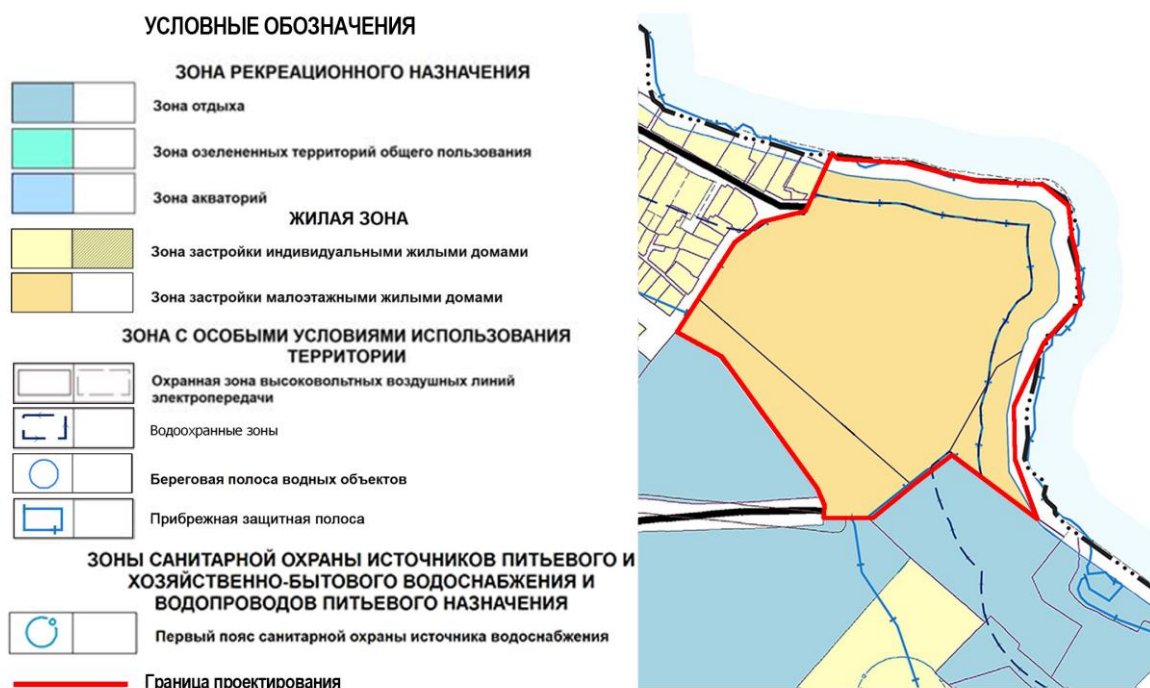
УСЛОВНЫЕ ОБОЗНАЧЕНИЯ

ЗОНА РЕКРЕАЦИОННОГО НАЗНАЧЕНИЯ

Зона отдыха

Зона озелененных территорий общего пользования

Зона акваторий

ЖИЛАЯ ЗОНА

Зона застройки индивидуальными жилыми домами

Зона застройки малоэтажными жилыми домами

ЗОНА С ОСОБЫМИ УСЛОВИЯМИ ИСПОЛЬЗОВАНИЯ ТЕРРИТОРИИ

Охранная зона высоковольтных воздушных линий электропередачи

Водоохранные зоны

Береговая полоса водных объектов

Прибрежная защитная полоса

ЗОНЫ САНИТАРНОЙ ОХРАНЫ ИСТОЧНИКОВ ПИТЬЕВОГО И ХОЗЯЙСТВЕННО-БЫТОВОГО ВОДОСНАБЖЕНИЯ И ВОДОПРОВОДОВ ПИТЬЕВОГО НАЗНАЧЕНИЯ

Первый пояс санитарной охраны источника водоснабжения

Граница проектирования